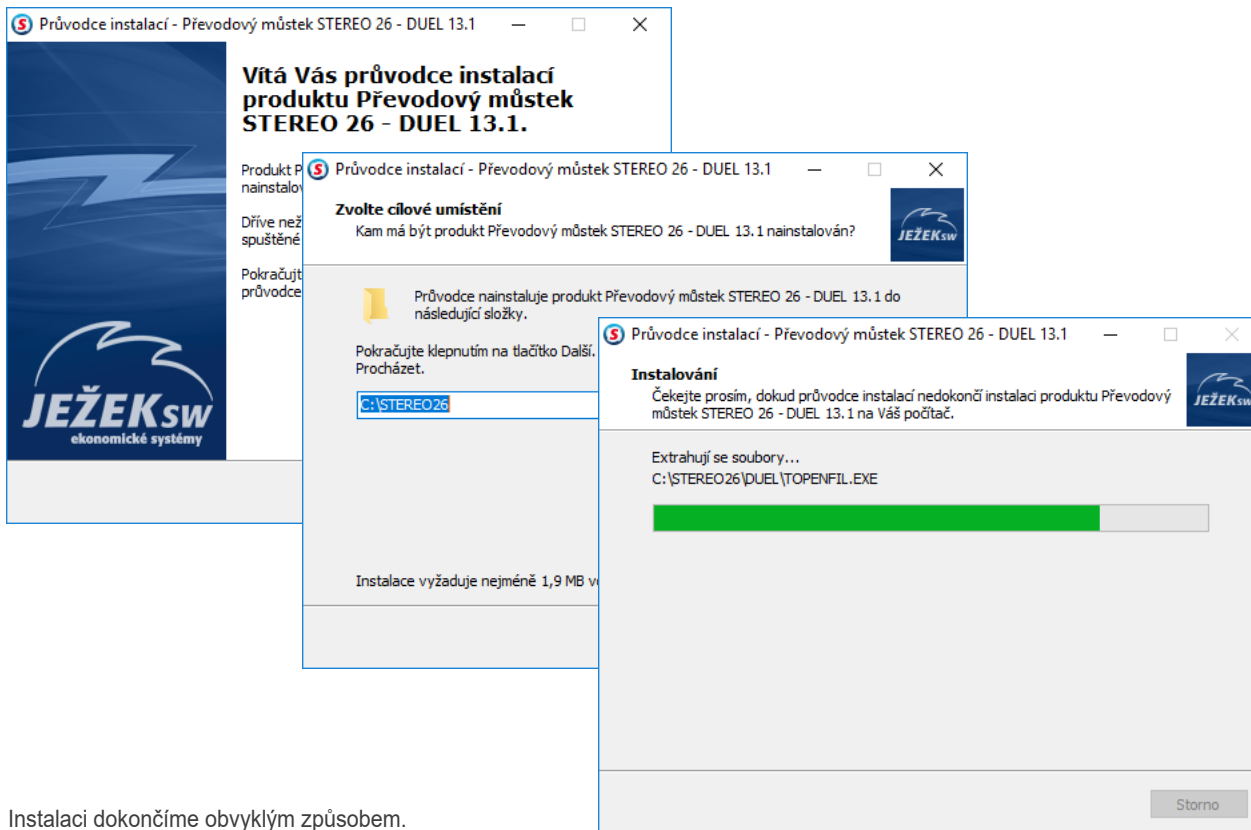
Průvodce instalací - Převodový můstek STEREO 26 - DUEL 13.1

Vítá Vás průvodce instalací produktu Převodový můstek STEREO 26 - DUEL 13.1.

Produkt P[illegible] nainstalov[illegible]

Dříve než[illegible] spuštěné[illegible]

Pokračujt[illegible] průvodce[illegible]

JEŽEKsw
ekonomické systémy

Průvodce instalací - Převodový můstek STEREO 26 - DUEL 13.1

Zvolte cílové umístění
Kam má být produkt Převodový můstek STEREO 26 - DUEL 13.1 nainstalován?

JEŽEKsw

Průvodce nainstaluje produkt Převodový můstek STEREO 26 - DUEL 13.1 do následující složky.

Pokračujte klepnutím na tlačítko Další. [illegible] Procházet.

C:\STEREO26

Instalace vyžaduje nejméně 1,9 MB v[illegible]

Průvodce instalací - Převodový můstek STEREO 26 - DUEL 13.1

Instalování
Čekejte prosím, dokud průvodce instalací nedokončí instalaci produktu Převodový můstek STEREO 26 - DUEL 13.1 na Váš počítač.

JEŽEKsw

Extrahují se soubory...
C:\STEREO26\DUEL\TOPENFIL.EXE

Storno

Instalaci dokončíme obvyklým způsobem.